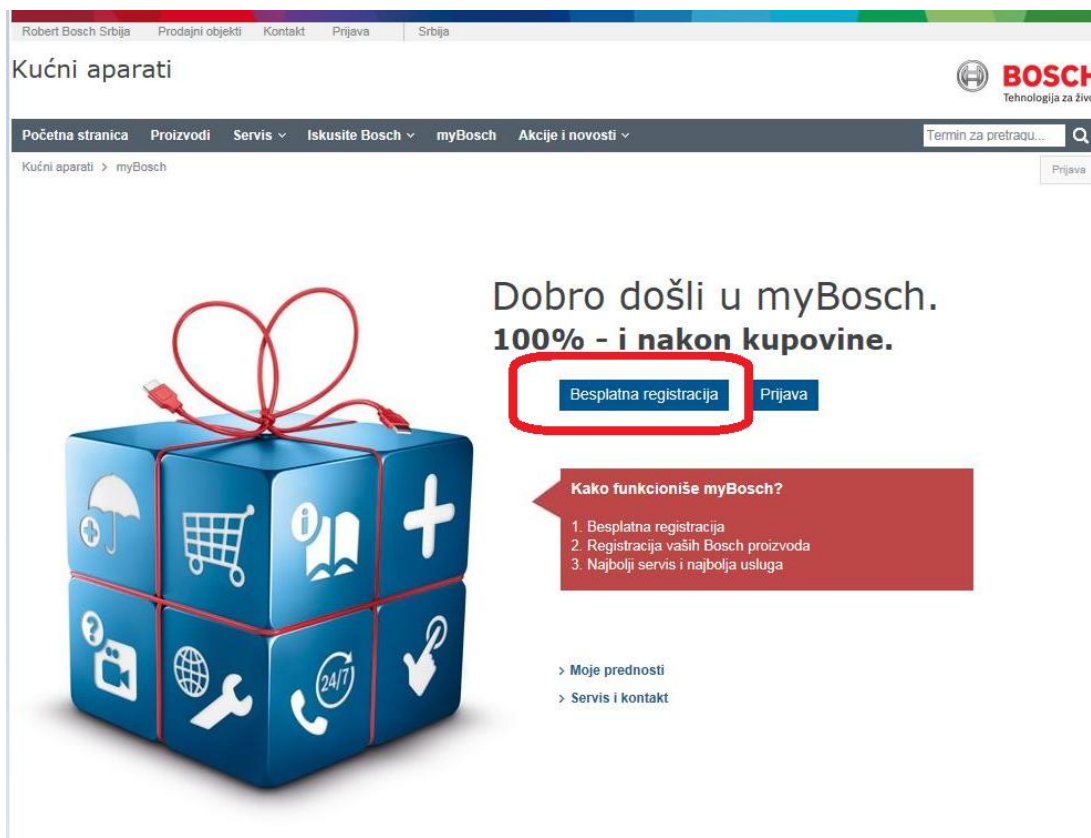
Robert Bosch Srbija Prodajni objekti Kontakt Prijava Srbija

Kućni aparati

BOSCH
Tehnologija za živ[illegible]

Početna stranica Proizvodi Servis Iskusite Bosch myBosch Akcije i novosti

Termin za pretragu...

Kućni aparati > myBosch

Prijava

Dobro došli u myBosch.
100% - i nakon kupovine.

Besplatna registracija Prijava

Kako funkcioniše myBosch?

1. Besplatna registracija
2. Registracija vaših Bosch proizvoda
3. Najbolji servis i najbolja usluga

24/7

> Moje prednosti
> Servis i kontakt